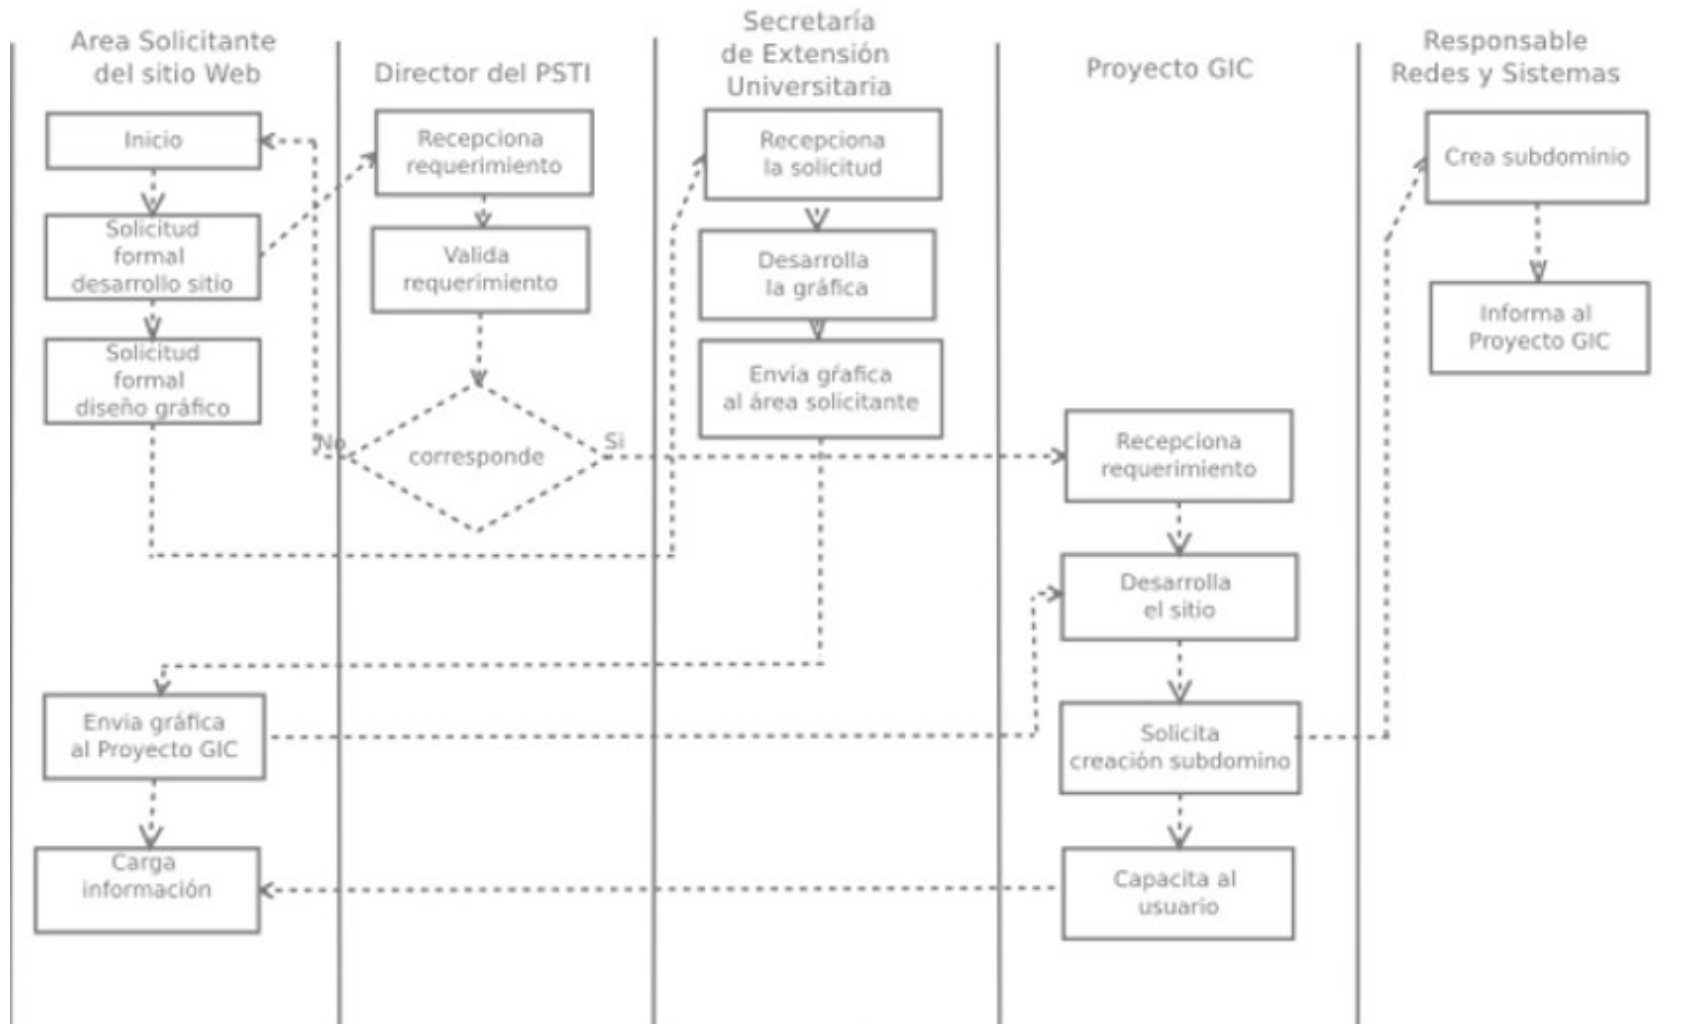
Area Solicitante del sitio Web

Director del PSTI

Secretaría de Extensión Universitaria

Proyecto GIC

Responsable Redes y Sistemas

Inicio

Solicitud formal desarrollo sitio

Solicitud formal diseño gráfico

Recepciona requerimiento

Valida requerimiento

No

corresponde

Si

Recepciona la solicitud

Desarrolla la gráfica

Envía gráfica al área solicitante

Crea subdominio

Informa al Proyecto GIC

Recepciona requerimiento

Desarrolla el sitio

Solicita creación subdomino

Capacita al usuario

Envia gráfica al Proyecto GIC

Carga información